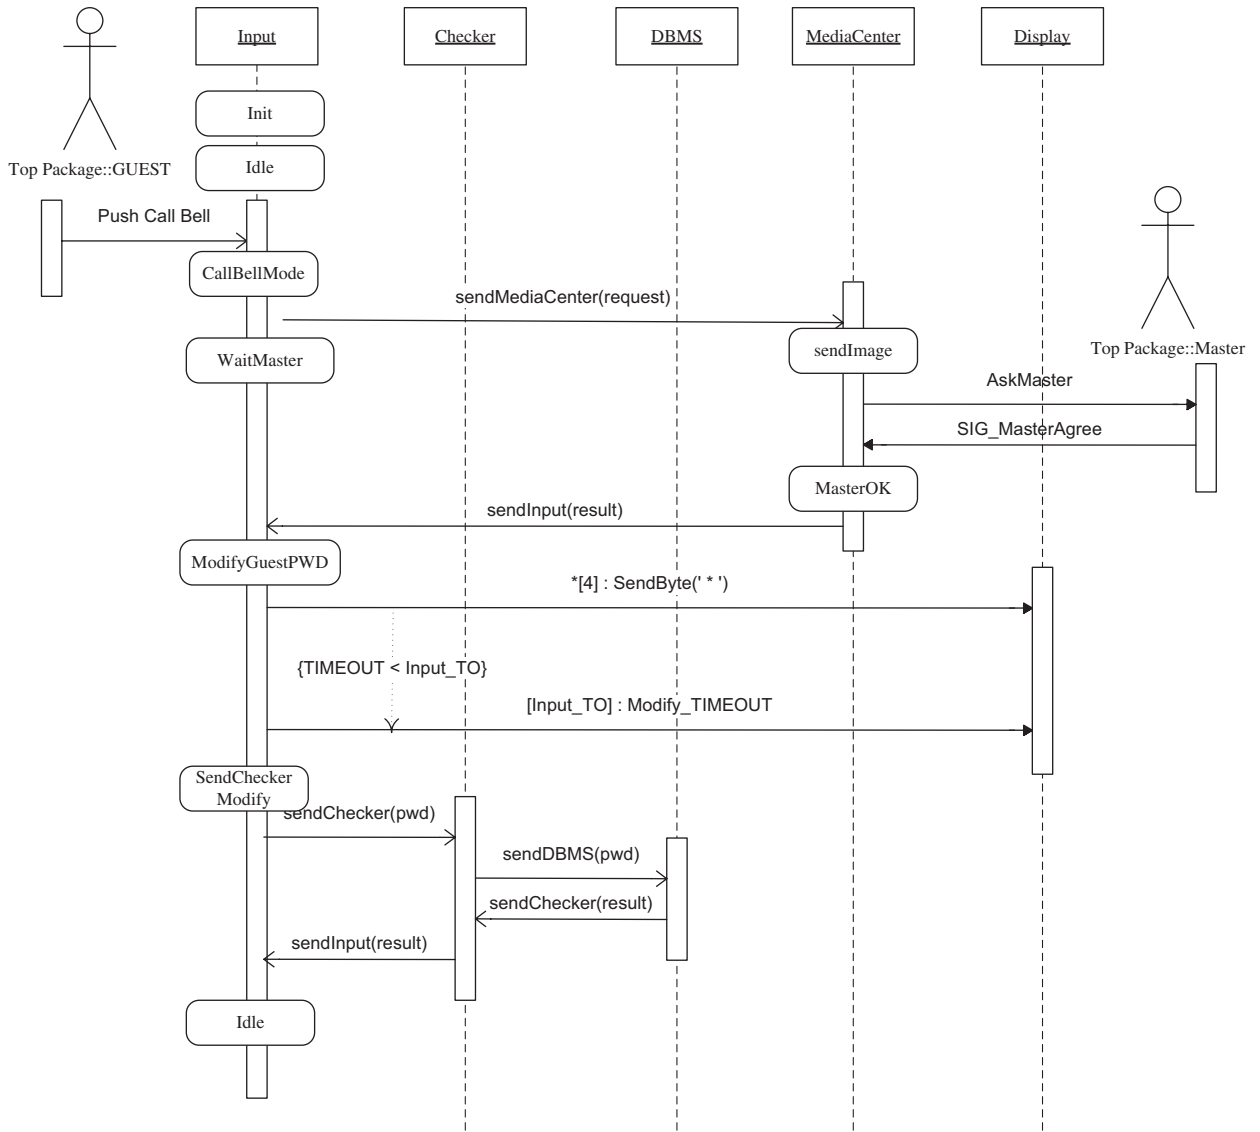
Input

Checker

DBMS

MediaCenter

Display

Init

Idle

Top Package::GUEST

Push Call Bell

CallBellMode

sendMediaCenter(request)

WaitMaster

sendImage

Top Package::Master

AskMaster

SIG_MasterAgree

MasterOK

sendInput(result)

ModifyGuestPWD

*[4] : SendByte(' * ')

{TIMEOUT < Input_TO}

[Input_TO] : Modify_TIMEOUT

SendChecker Modify

sendChecker(pwd)

sendDBMS(pwd)

sendChecker(result)

sendInput(result)

Idle